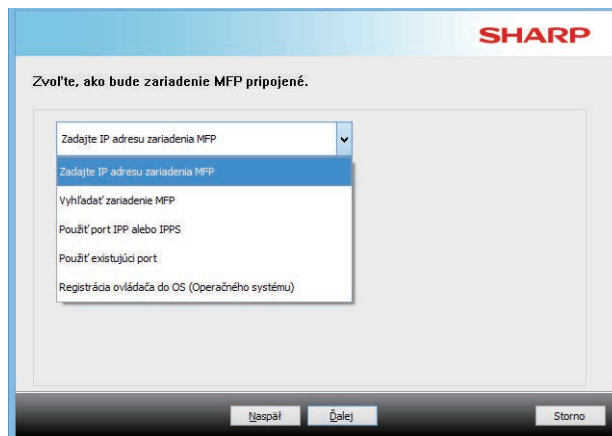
SHARP

Zvoľte, ako bude zariadenie MFP pripojené.

Zadajte IP adresu zariadenia MFP

Zadajte IP adresu zariadenia MFP

Vyhľadať zariadenie MFP

Použiť port IPP alebo IPPS

Použiť existujúci port

Registrácia ovládača do OS (Operačného systému)

Naspäť Ďalej Storno